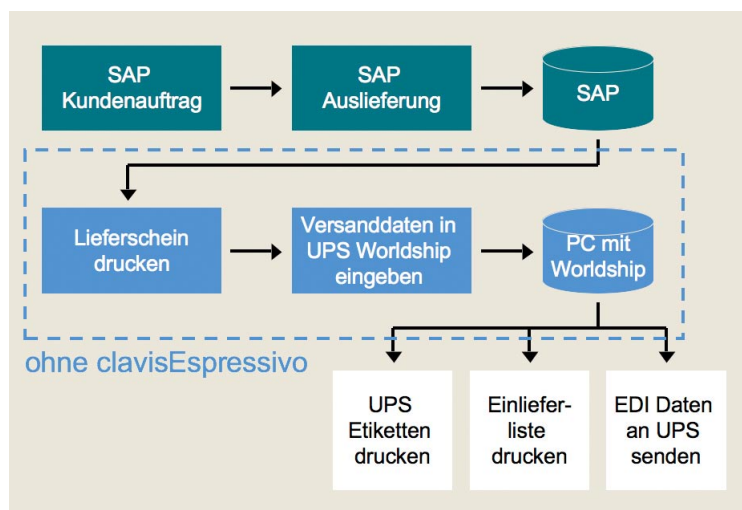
SAP Kundenauftrag

SAP Auslieferung

SAP

Lieferschein drucken

Versanddaten in UPS Worldship eingeben

PC mit Worldship

ohne clavisEspressivo

UPS Etiketten drucken

Einlieferliste drucken

EDI Daten an UPS senden